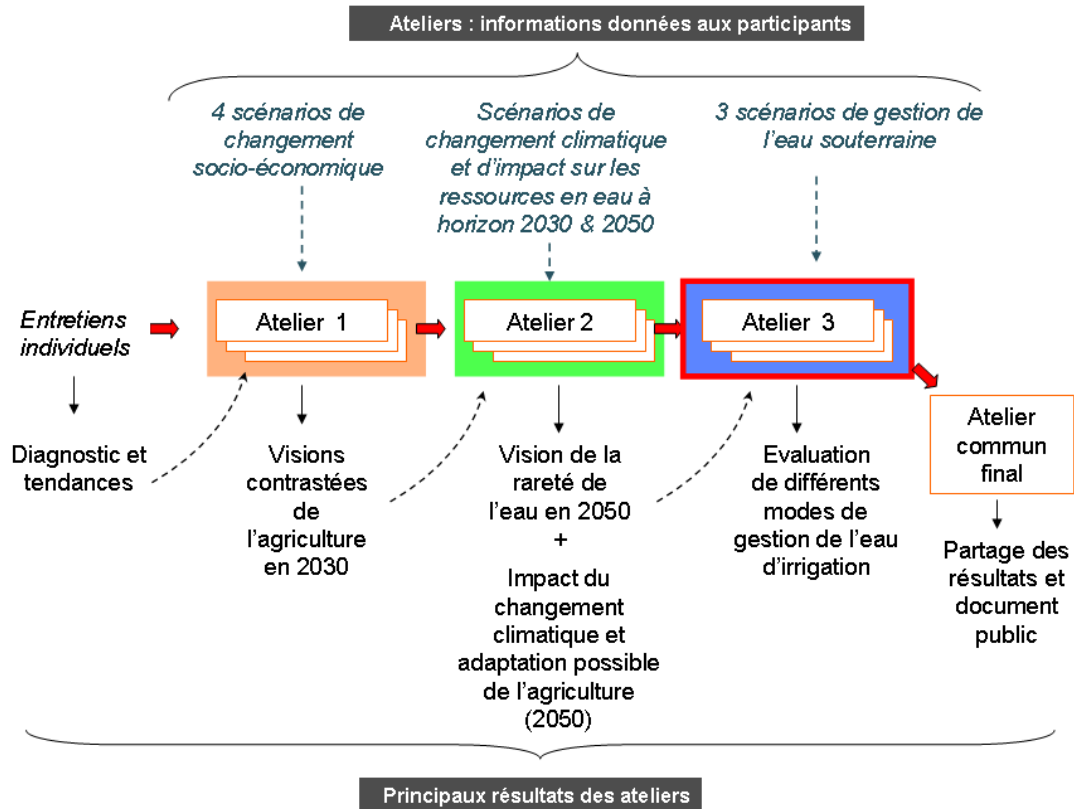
Ateliers : informations données aux participants

4 scénarios de changement socio-économique

Scénarios de changement climatique et d'impact sur les ressources en eau à horizon 2030 & 2050

3 scénarios de gestion de l'eau souterraine

Entretiens individuels

Atelier 1

Atelier 2

Atelier 3

Atelier commun final

Diagnostic et tendances

Visions contrastées de l'agriculture en 2030

Vision de la rareté de l'eau en 2050
+
Impact du changement climatique et adaptation possible de l'agriculture (2050)

Evaluation de différents modes de gestion de l'eau d'irrigation

Partage des résultats et document public

Principaux résultats des ateliers